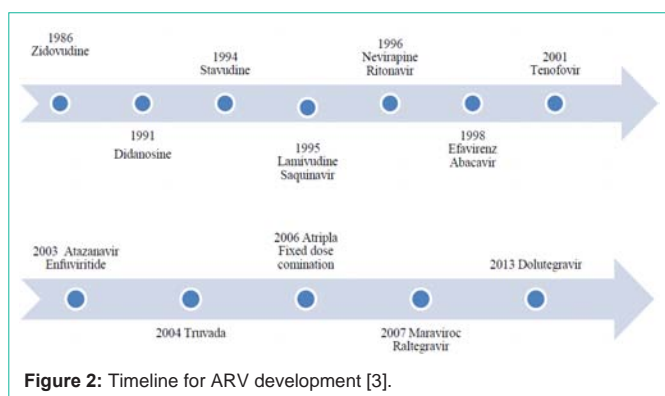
1986
Zidovudine

1991
Didanosine

1994
Stavudine

1995
Lamivudine
Saquinavir

1996
Nevirapine
Ritonavir

1998
Efavirenz
Abacavir

2001
Tenofovir

2003 Atazanavir
Enfuviritide

2004 Truvada

2006 Atripla
Fixed dose
comination

2007 Maraviroc
Raltegravir

2013 Dolutegravir

Figure 2: Timeline for ARV development [3].